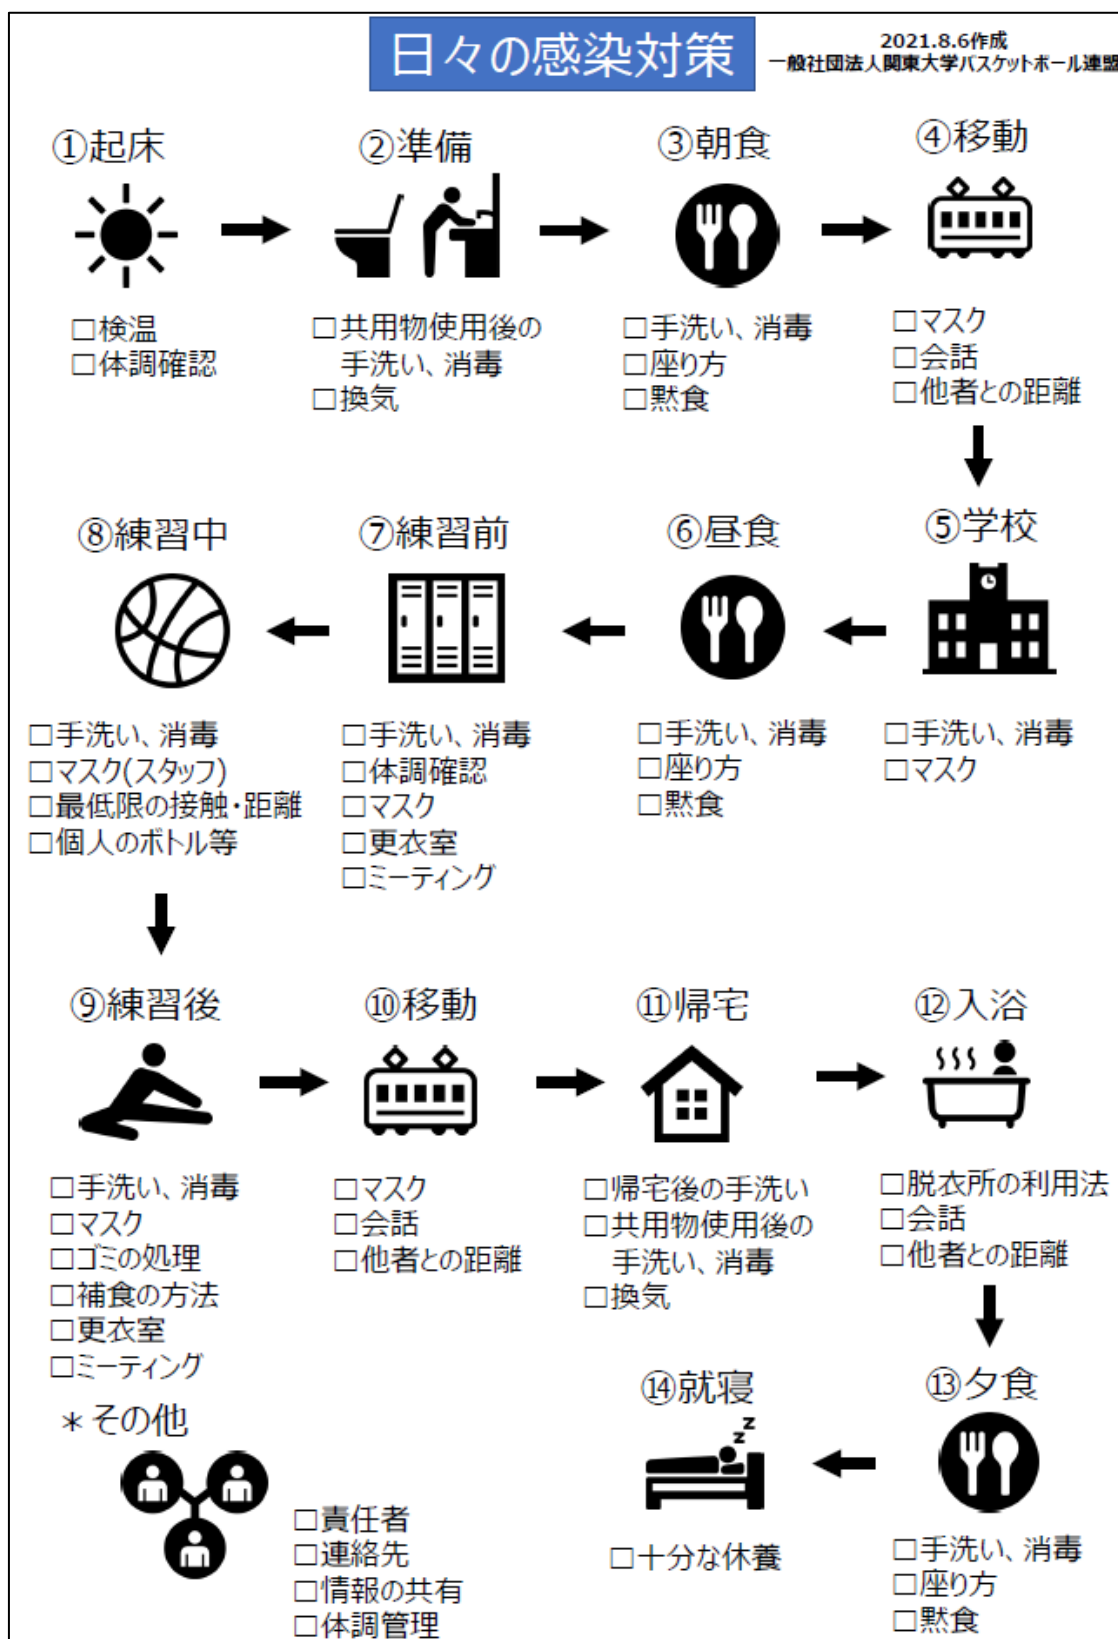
日々の感染対策

2021.8.6作成
一般社団法人関東大学バスケットボール連盟

①起床
□検温
□体調確認

②準備
□共用物使用後の手洗い、消毒
□換気

③朝食
□手洗い、消毒
□座り方
□黙食

④移動
□マスク
□会話
□他者との距離

⑤学校
□手洗い、消毒
□マスク

⑥昼食
□手洗い、消毒
□座り方
□黙食

⑦練習前
□手洗い、消毒
□体調確認
□マスク
□更衣室
□ミーティング

⑧練習中
□手洗い、消毒
□マスク(スタッフ)
□最低限の接触・距離
□個人のボトル等

⑨練習後
□手洗い、消毒
□マスク
□ゴミの処理
□補食の方法
□更衣室
□ミーティング

⑩移動
□マスク
□会話
□他者との距離

⑪帰宅
□帰宅後の手洗い
□共用物使用後の手洗い、消毒
□換気

⑫入浴
□脱衣所の利用法
□会話
□他者との距離

⑬夕食
□手洗い、消毒
□座り方
□黙食

⑭就寝
□十分な休養

＊その他
□責任者
□連絡先
□情報の共有
□体調管理